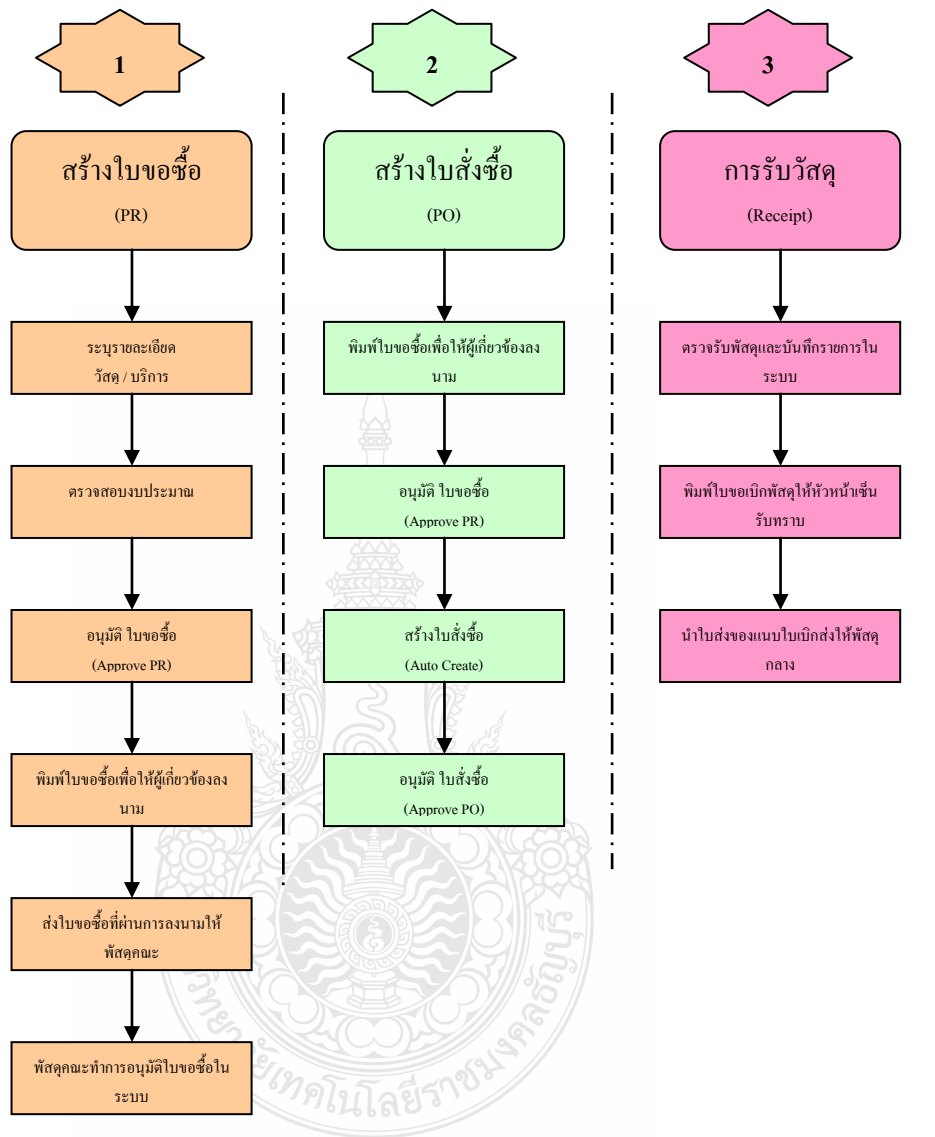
1

สร้างใบขอซื้อ

(PR)

ระบุรายละเอียด วัสดุ / บริการ

ตรวจสอบงบประมาณ

อนุมัติ ใบขอซื้อ

(Approve PR)

พิมพ์ใบขอซื้อเพื่อให้ผู้เกี่ยวข้องลงนาม

ส่งใบขอซื้อที่ผ่านการลงนามให้พัสดุคณะ

พัสดุคณะทำการอนุมัติใบขอซื้อในระบบ

2

สร้างใบสั่งซื้อ

(PO)

พิมพ์ใบขอซื้อเพื่อให้ผู้เกี่ยวข้องลงนาม

อนุมัติ ใบขอซื้อ

(Approve PR)

สร้างใบสั่งซื้อ

(Auto Create)

อนุมัติ ใบสั่งซื้อ

(Approve PO)

3

การรับวัสดุ

(Receipt)

ตรวจรับพัสดุและบันทึกรายการในระบบ

พิมพ์ใบขอเบิกพัสดุให้หัวหน้าเซ็นรับทราบ

นำใบส่งของแนบใบเบิกส่งให้พัสดุกลาง

มหาวิทยาลัยเทคโนโลยีราชมงคลธัญบุรี